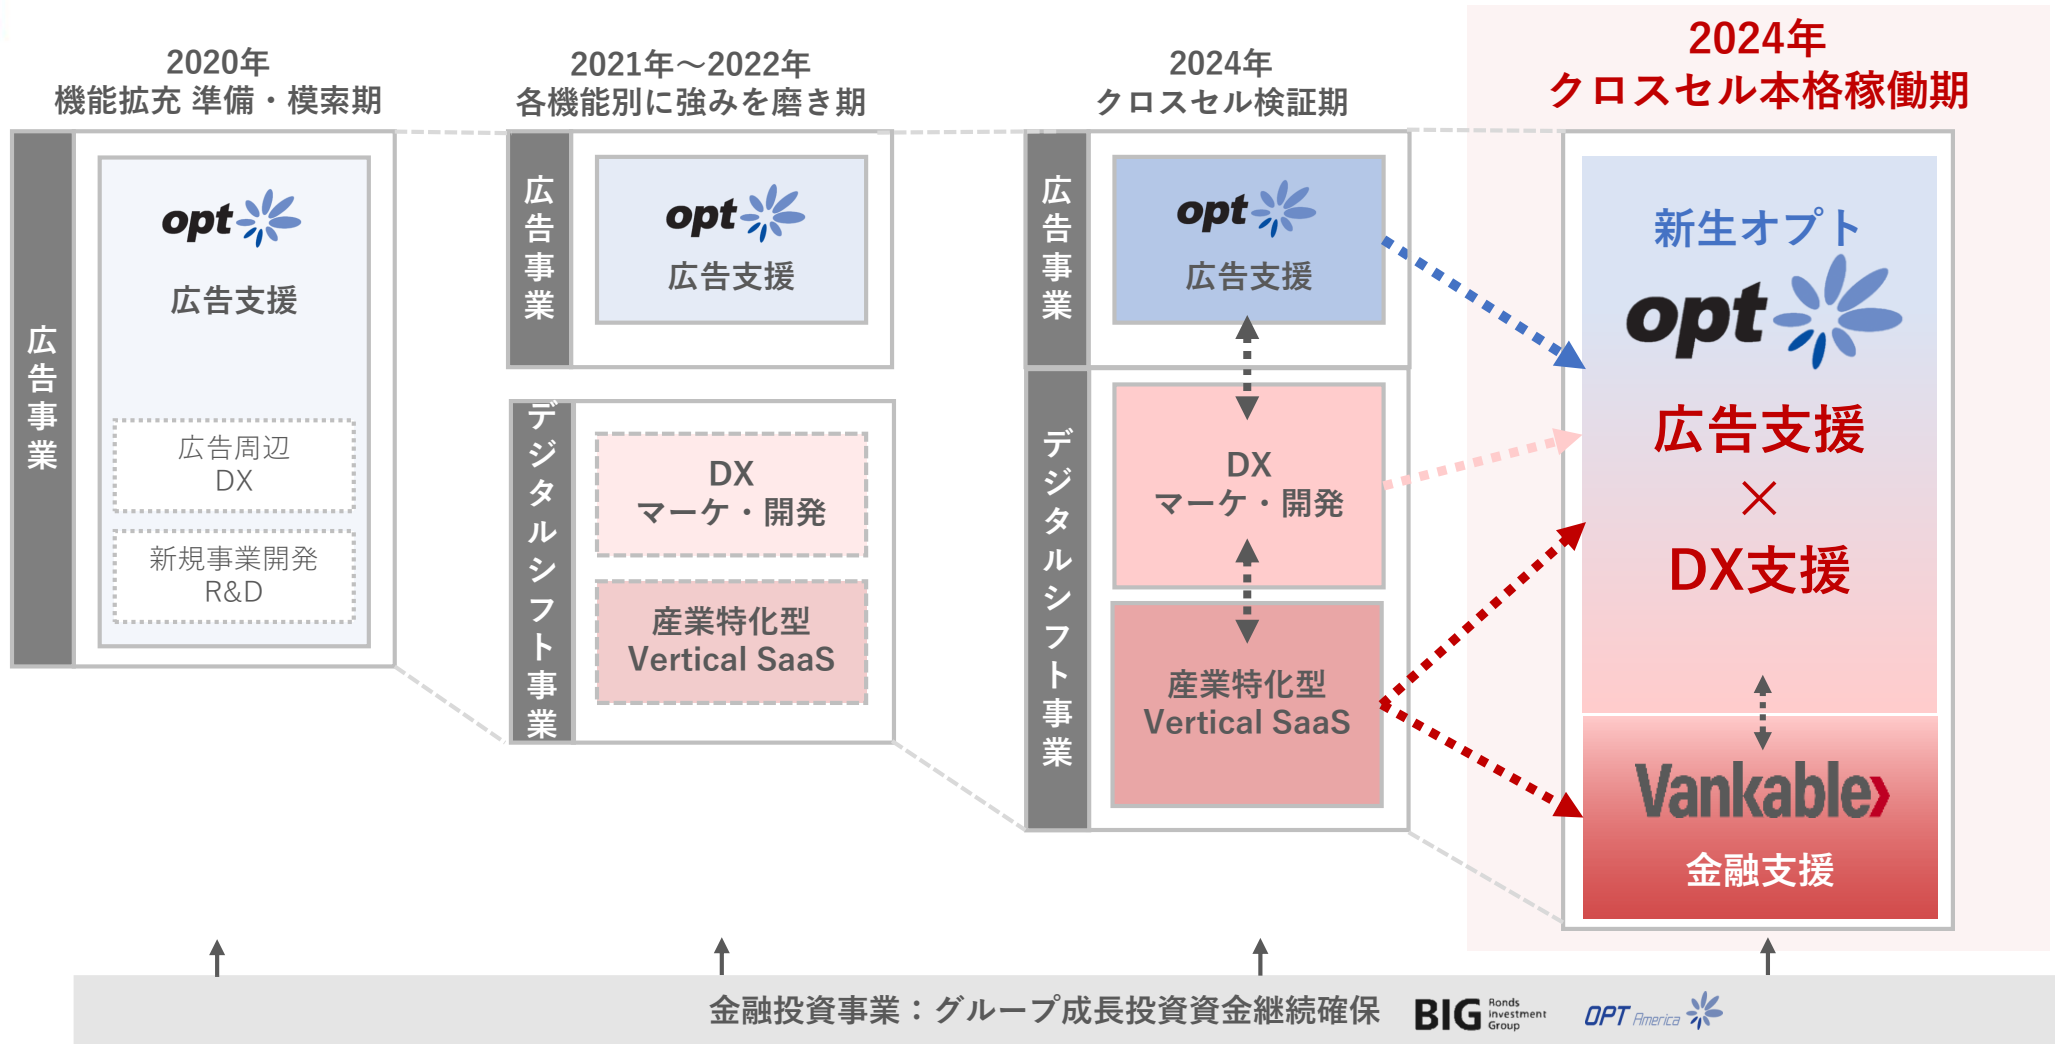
2020年
機能拡充 準備・模索期

広告事業

opt
広告支援

広告周辺
DX

新規事業開発
R&D

2021年～2022年
各機能別に強みを磨き期

広告事業

opt
広告支援

デジタルシフト事業

DX
マーケ・開発

産業特化型
Vertical SaaS

2024年
クロスセル検証期

広告事業

opt
広告支援

デジタルシフト事業

DX
マーケ・開発

産業特化型
Vertical SaaS

2024年
クロスセル本格稼働期

新生オプト
opt
広告支援
×
DX支援

Vankable
金融支援

金融投資事業：グループ成長投資資金継続確保 BIG Bonds Investment Group OPT America